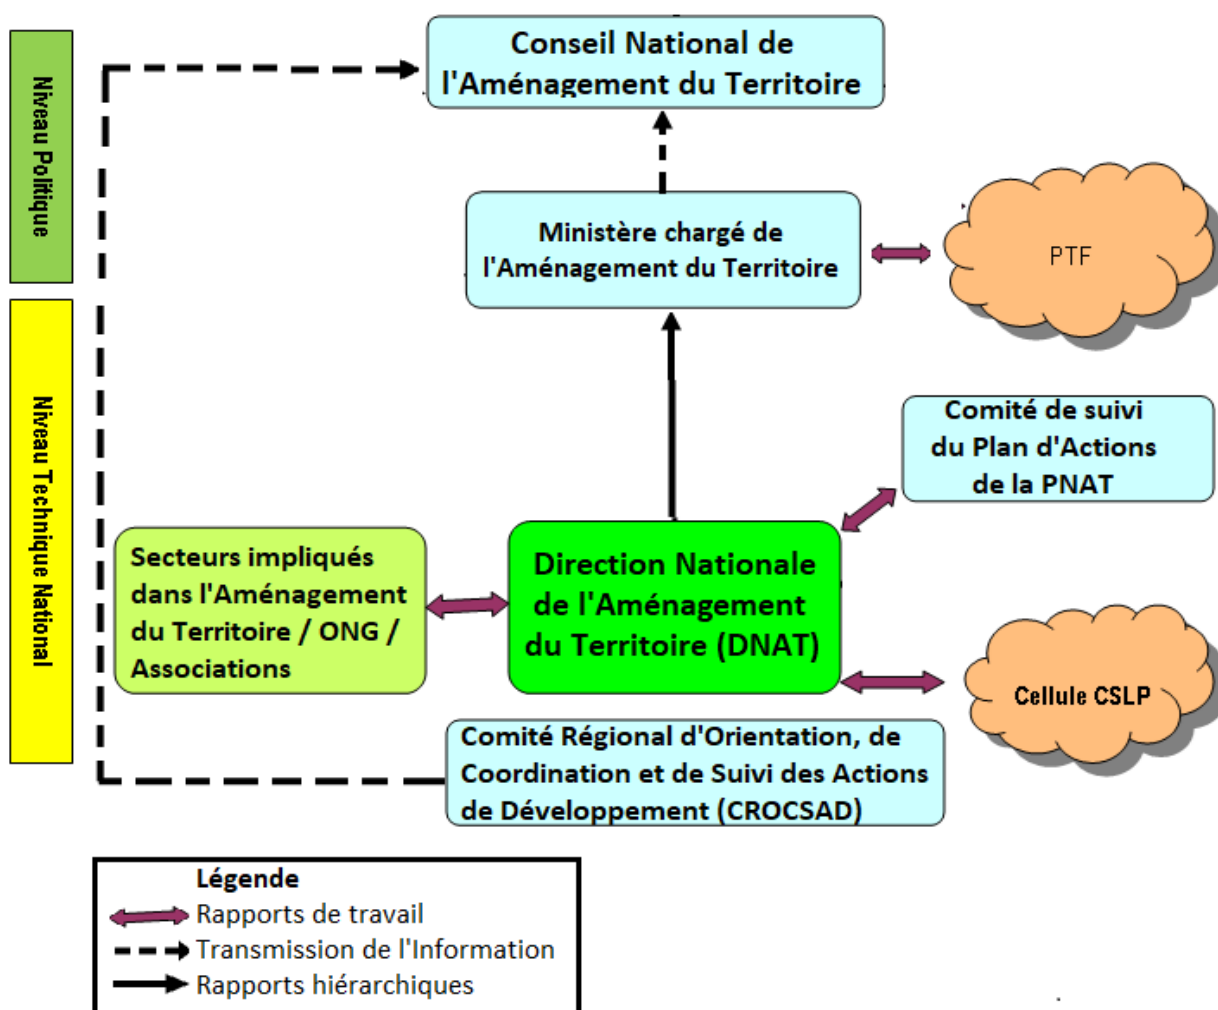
Niveau Politique

Niveau Technique National

Conseil National de l'Aménagement du Territoire

Ministère chargé de l'Aménagement du Territoire

PTF

Comité de suivi du Plan d'Actions de la PNAT

Secteurs impliqués dans l'Aménagement du Territoire / ONG / Associations

Direction Nationale de l'Aménagement du Territoire (DNAT)

Cellule CSLP

Comité Régional d'Orientation, de Coordination et de Suivi des Actions de Développement (CROCSAD)

Légende
Rapports de travail
Transmission de l'Information
Rapports hiérarchiques